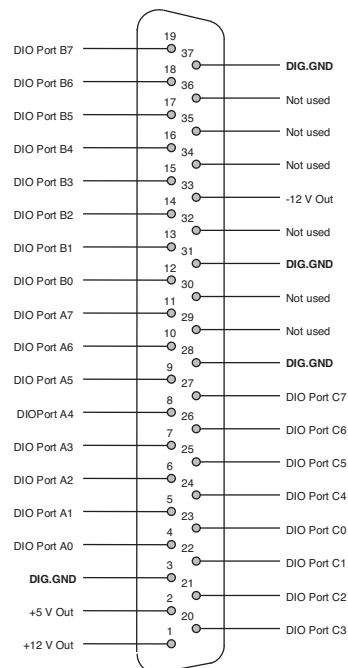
DIO Port B7 19
DIO Port B6 18
DIO Port B5 17
DIO Port B4 16
DIO Port B3 15
DIO Port B2 14
DIO Port B1 13
DIO Port B0 12
DIO Port A7 11
DIO Port A6 10
DIO Port A5 9
DIOPort A4 8
DIO Port A3 7
DIO Port A2 6
DIO Port A1 5
DIO Port A0 4
DIG.GND 3
+5 V Out 2
+12 V Out 1

37 DIG.GND
36 Not used
35 Not used
34 Not used
33 -12 V Out
32 Not used
31 DIG.GND
30 Not used
29 Not used
28 DIG.GND
27 DIO Port C7
26 DIO Port C6
25 DIO Port C5
24 DIO Port C4
23 DIO Port C0
22 DIO Port C1
21 DIO Port C2
20 DIO Port C3